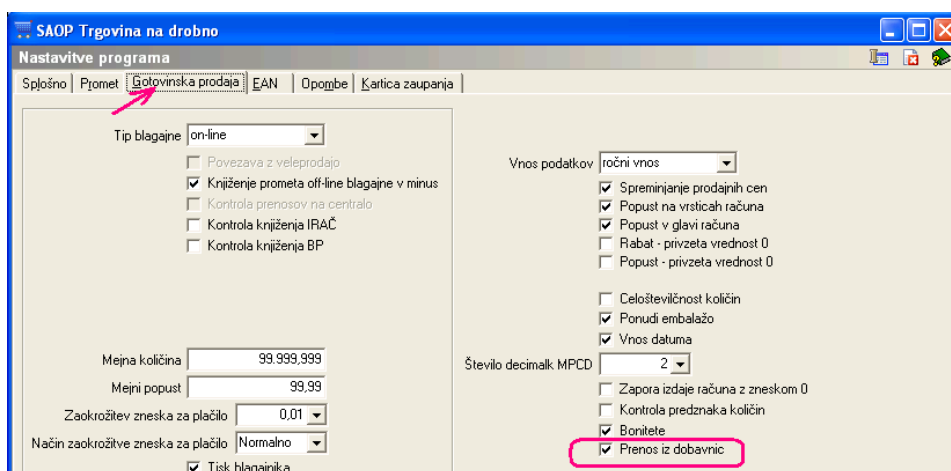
SAOP Trgovina na drobno

Nastavitve programa

Splošno | Promet | Gotovinska prodaja | EAN | Opombe | Kartica zaupanja

Tip blagajne on-line

Povezava z veleprodajo
Knjiženje prometa off-line blagajne v minus
Kontrola prenosov na centralo
Kontrola knjiženja IRAČ
Kontrola knjiženja BP

Mejna količina 99.999,999
Mejni popust 99,99
Zaokrožitev zneska za plačilo 0,01
Način zaokrožitve zneska za plačilo Normalno
Tisk blagajnika

Vnos podatkov ročni vnos
Spreminjanje prodajnih cen
Popust na vrsticah računa
Popust v glavi računa
Rabat - privzeta vrednost 0
Popust - privzeta vrednost 0

Celoštevilčnost količin
Ponudi embalažo
Vnos datuma
Število decimalk MPCD 2
Zapora izdaje računa z zneskom 0
Kontrola predznaka količin
Bonitete
Prenos iz dobavnic